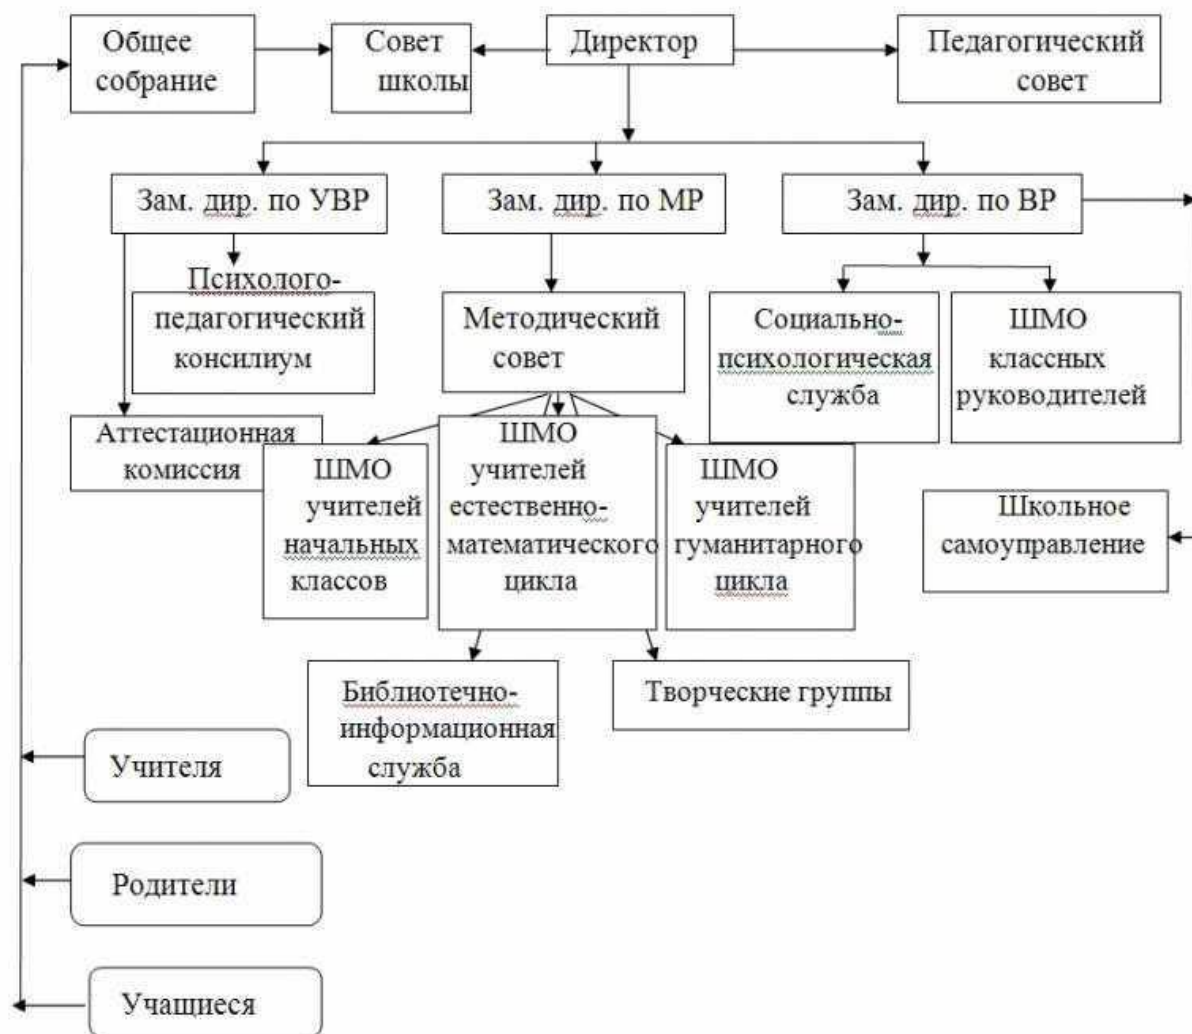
Общее собрание

Совет школы

Директор

Педагогический совет

Зам. дир. по УВР

Зам. дир. по МР

Зам. дир. по ВР

Психолого-педагогический консилиум

Методический совет

Социально-психологическая служба

ШМО классных руководителей

Аттестационная комиссия

ШМО учителей начальных классов

ШМО учителей естественно-математического цикла

ШМО учителей гуманитарного цикла

Школьное самоуправление

Библиотечно-информационная служба

Творческие группы

Учителя

Родители

Учащиеся